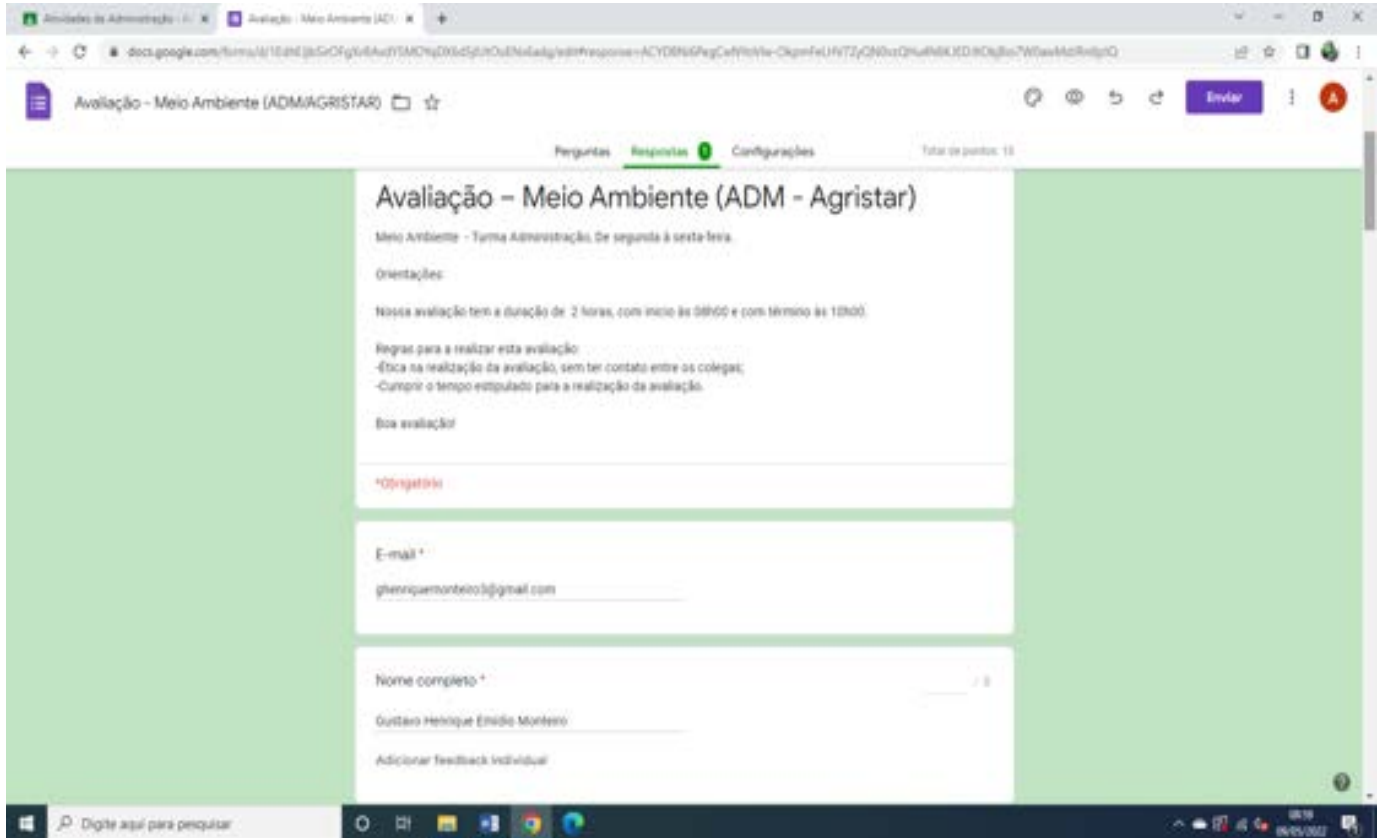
Atividades de Administração - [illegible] × Avaliação - Meio Ambiente (ADI × +

docs.google.com/forms/d/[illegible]

Avaliação - Meio Ambiente (ADM/AGRISTAR)

Enviar

A

Perguntas Respostas 0 Configurações Total de pontos: 10

Avaliação – Meio Ambiente (ADM - Agristar)

Meio Ambiente - Turma Administração. De segunda à sexta feira.

Orientações:

Nossa avaliação tem a duração de 2 horas, com início às 08h00 e com término às 10h00.

Regras para a realizar esta avaliação:
-Ética na realização da avaliação, sem ter contato entre os colegas;
-Cumprir o tempo estipulado para a realização da avaliação.

Boa avaliação!

*Obrigatório

E-mail *

ghenriquemonteiro3@gmail.com

Nome completo *

/ 0

Gustavo Henrique Emídio Monteiro

Adicionar feedback individual

Digite aqui para pesquisar

08:59
09/05/2022